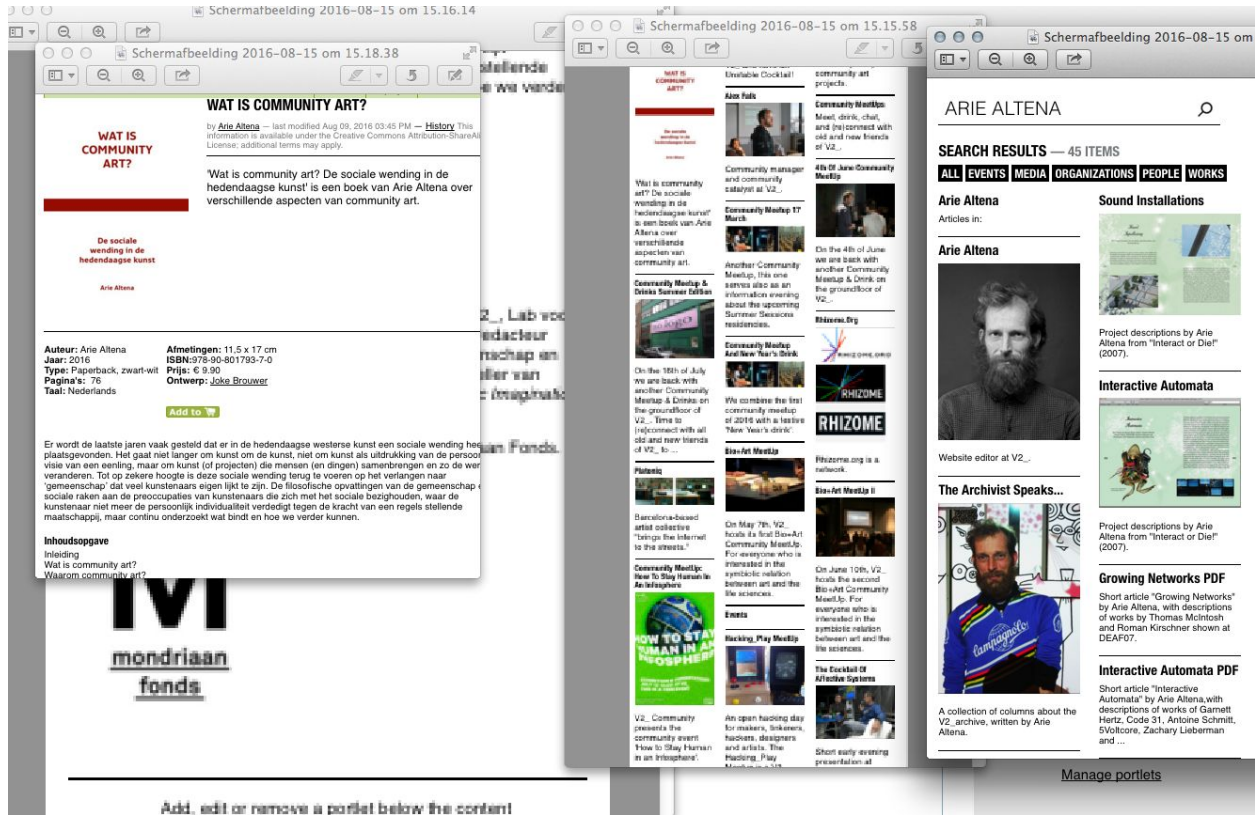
Schermafbeelding 2016-08-15 om 15.16.14

Schermafbeelding 2016-08-15 om 15.18.38

WAT IS COMMUNITY ART?

De sociale wending in de hedendaagse kunst

Arie Altena

WAT IS COMMUNITY ART?

by Arie Altena — last modified Aug 09, 2016 03:45 PM — History This information is available under the Creative Commons Attribution-ShareAlike License; additional terms may apply.

'Wat is community art? De sociale wending in de hedendaagse kunst' is een boek van Arie Altena over verschillende aspecten van community art.

Auteur: Arie Altena
Jaar: 2016
Type: Paperback, zwart-wit
Pagina's: 76
Taal: Nederlands

Afmetingen: 11,5 x 17 cm
ISBN:978-90-801793-7-0
Prijs: € 9.90
Ontwerp: Joke Brouwer

Add to

Er wordt de laatste jaren vaak gesteld dat er in de hedendaagse westerse kunst een sociale wending heeft plaatsgevonden. Het gaat niet langer om kunst om de kunst, niet om kunst als uitdrukking van de persoonlijke visie van een eenling, maar om kunst (of projecten) die mensen (en dingen) samenbrengen en zo de wereld veranderen. Tot op zekere hoogte is deze sociale wending terug te voeren op het verlangen naar 'gemeenschap' dat veel kunstenaars eigen lijkt te zijn. De filosofische opvattingen van de gemeenschap die sociale raken aan de preoccupaties van kunstenaars die zich met het sociale bezighouden, waar de kunstenaar niet meer de persoonlijk individualiteit verdedigt tegen de kracht van een regels stellende maatschappij, maar continu onderzoekt wat bindt en hoe we verder kunnen.

Inhoudsopgave
Inleiding
Wat is community art?
Waarom community art?

stellende
we verder

2_, Lab voo
redacteur
rschap en
ller van
: Imaginatio

an Fonds.

mondriaan fonds

Add, edit or remove a portlet below the content

Schermafbeelding 2016-08-15 om 15.15.58

WAT IS COMMUNITY ART?

'Wat is community art? De sociale wending in de hedendaagse kunst' is een boek van Arie Altena over verschillende aspecten van community art.

Community Meetup & Drinks Summer Edition

On the 15th of July we are back with another Community Meetup & Drinks on the groundfloor of V2_. Time to (re)connect with all old and new friends of V2_ to ...

Platoniq

Barcelona-based artist collective "brings the internet to the streets."

Community MeetUp: How To Stay Human In An Infosphere

HOW TO STAY HUMAN IN AN INFOSPHERE

V2_ Community presents the community event 'How to Stay Human in an Infosphere'.

Unstable Cocktail!

Alex Rails

Community manager and community catalyst at V2_.

Community Meetup 17 March

Another Community Meetup, this one serves also as an information evening about the upcoming Summer Sessions residencies.

Community Meetup And New Year's Drink

We combine the first community meetup of 2016 with a festive 'New Year's drink'.

Bio+Art MeetUp

On May 7th, V2_ hosts its first Bio+Art Community MeetUp. For everyone who is interested in the symbiotic relation between art and the life sciences.

Events

Hacking_Play MeetUp

An open hacking day for makers, tinkerers, hackers, designers and artists. The Hacking_Play

community art projects.

Community MeetUp

Meet, drink, chat, and (re)connect with old and new friends of V2_.

4th Of June Community MeetUp

On the 4th of June we are back with another Community Meetup & Drink on the groundfloor of V2_.

Rhizome.Org

RHIZOME

RHIZOME

Rhizome.org is a network.

Bio+Art MeetUp II

On June 10th, V2_ hosts the second Bio+Art Community MeetUp. For everyone who is interested in the symbiotic relation between art and the life sciences.

The Cocktail Of Affective Systems

Short early-evening presentation at

Schermafbeelding 2016-08-15 om

ARIE ALTENA

SEARCH RESULTS — 45 ITEMS

ALL | EVENTS | MEDIA | ORGANIZATIONS | PEOPLE | WORKS

Arie Altena
Articles in:

Arie Altena

Website editor at V2_.

The Archivist Speaks...

A collection of columns about the V2_archive, written by Arie Altena.

Sound Installations

Project descriptions by Arie Altena from "Interact or Die!" (2007).

Interactive Automata

Project descriptions by Arie Altena from "Interact or Die!" (2007).

Growing Networks PDF

Short article "Growing Networks" by Arie Altena, with descriptions of works by Thomas McIntosh and Roman Kirschner shown at DEAF07.

Interactive Automata PDF

Short article "Interactive Automata" by Arie Altena,with descriptions of works of Garnett Hertz, Code 31, Antoine Schmitt, 5Voltcore, Zachary Lieberman and ...

Manage portlets